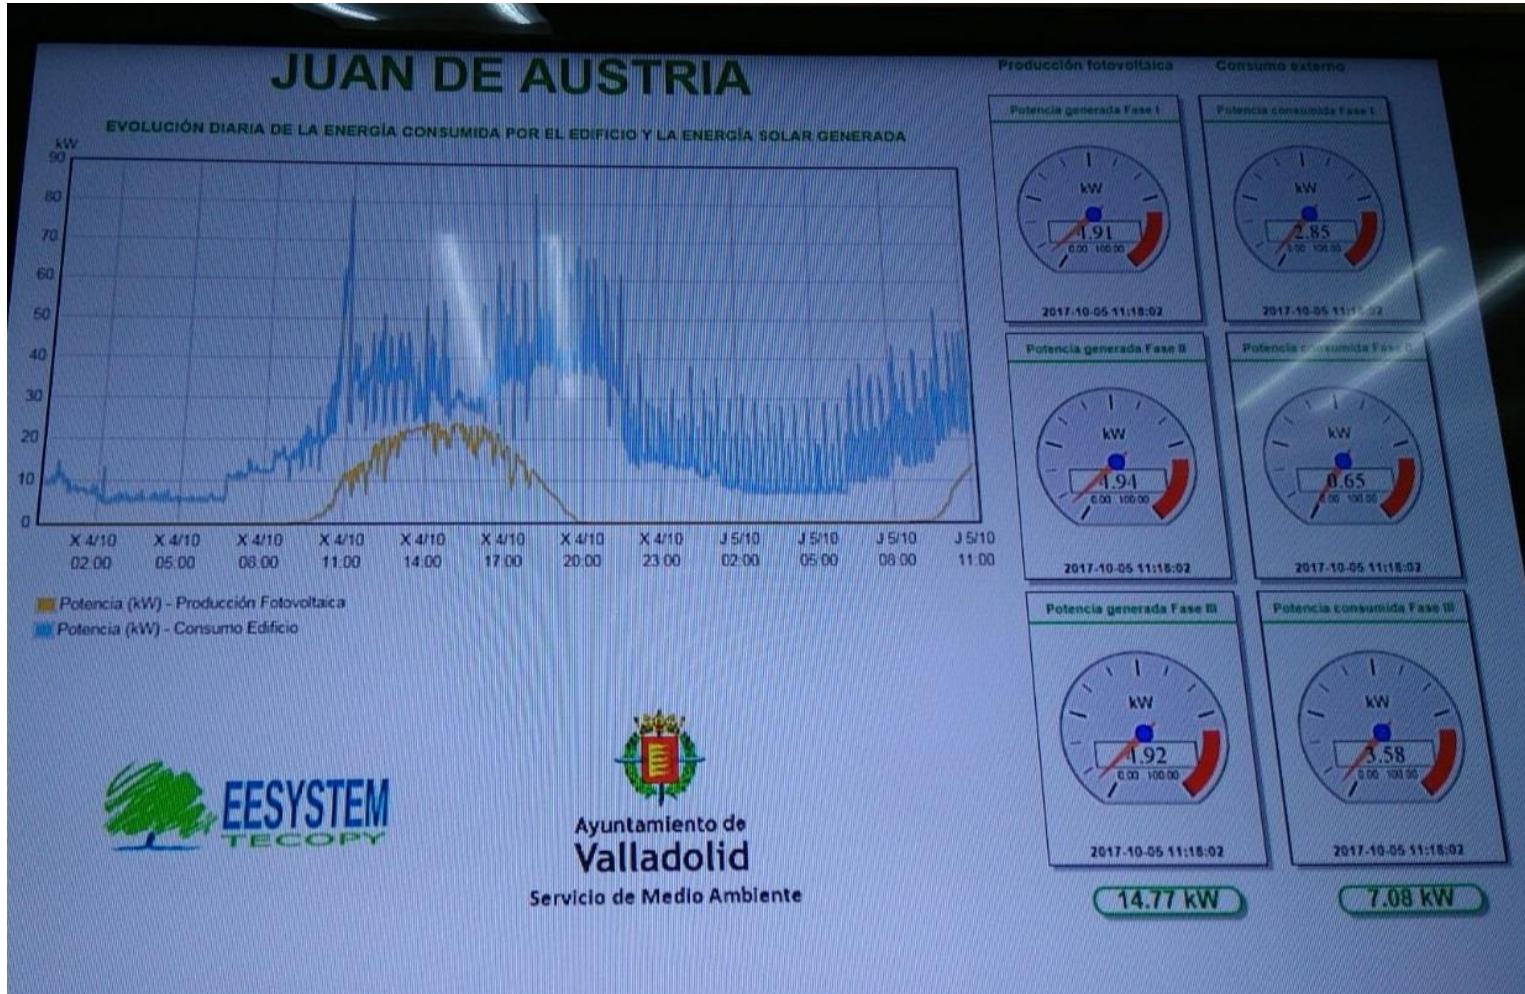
JUAN DE AUSTRIA

EVOLUCIÓN DIARIA DE LA ENERGÍA CONSUMIDA POR EL EDIFICIO Y LA ENERGÍA SOLAR GENERADA

kW
90
80
70
60
50
40
30
20
10
0

X 4/10 02:00
X 4/10 05:00
X 4/10 08:00
X 4/10 11:00
X 4/10 14:00
X 4/10 17:00
X 4/10 20:00
X 4/10 23:00
J 5/10 02:00
J 5/10 05:00
J 5/10 08:00
J 5/10 11:00

Potencia (kW) - Producción Fotovoltaica
Potencia (kW) - Consumo Edificio

Producción fotovoltaica
Consumo externo

Potencia generada Fase I
kW
1.91
0.00 100.00
2017-10-05 11:18:02

Potencia consumida Fase I
kW
2.85
0.00 100.00
2017-10-05 11:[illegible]

Potencia generada Fase II
kW
1.94
0.00 100.00
2017-10-05 11:18:02

Potencia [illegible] Fase II
kW
0.65
0.00 100.00
2017-10-05 11:18:02

Potencia generada Fase III
kW
1.92
0.00 100.00
2017-10-05 11:18:02

Potencia consumida Fase III
kW
3.58
0.00 100.00
2017-10-05 11:18:02

14.77 kW
7.08 kW

EESYSTEM
TECOPY

Ayuntamiento de
Valladolid
Servicio de Medio Ambiente